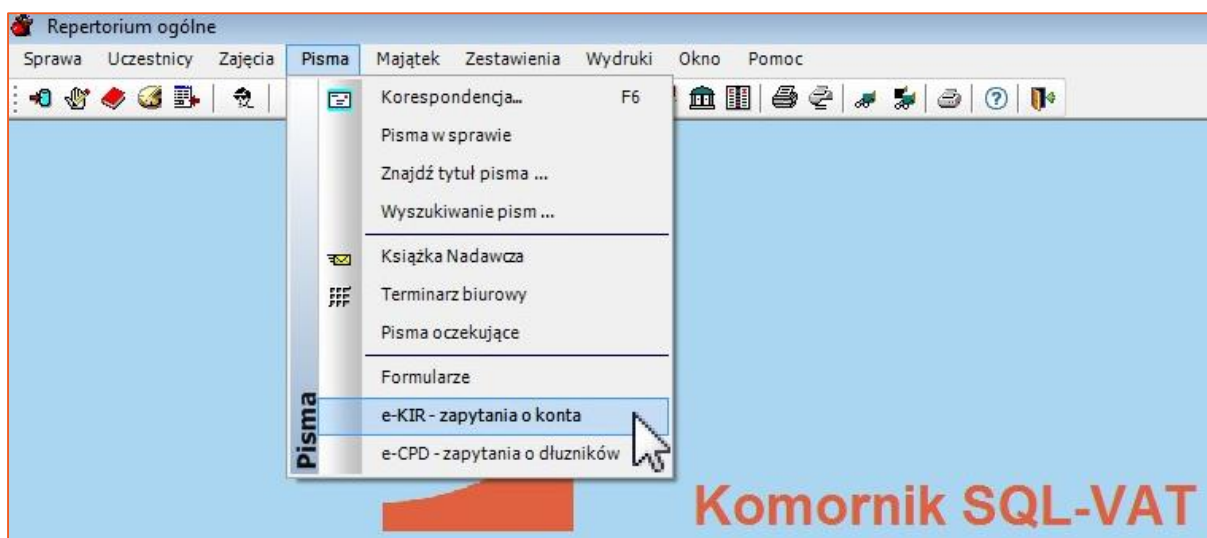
Repertorium ogólne

Sprawa Uczestnicy Zajęcia Pisma Majątek Zestawienia Wydruki Okno Pomoc

Korespondencja... F6
Pisma w sprawie
Znajdź tytuł pisma ...
Wyszukiwanie pism ...
Książka Nadawcza
Terminarz biurowy
Pisma oczekujące
Formularze
e-KIR - zapytania o konta
e-CPD - zapytania o dłużników

Pisma

Komornik SQL-VAT